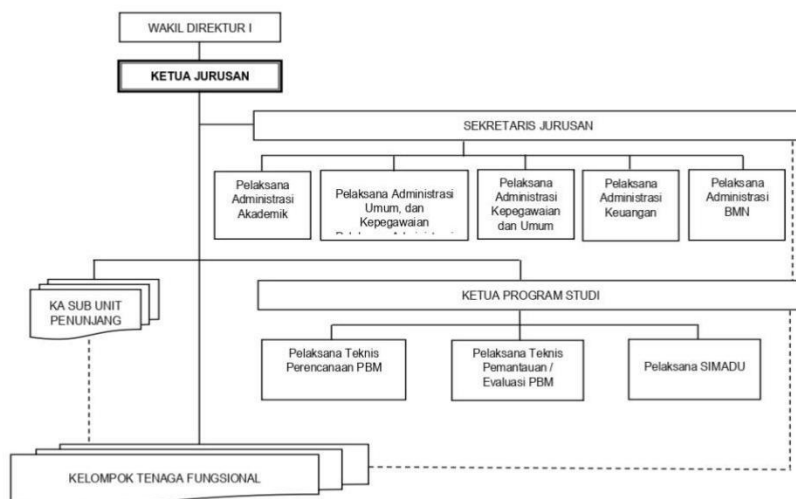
WAKIL DIREKTUR I

KETUA JURUSAN

SEKRETARIS JURUSAN

Pelaksana Administrasi Akademik

Pelaksana Administrasi Umum, dan Kepegawaian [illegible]

Pelaksana Administrasi Kepegawaian dan Umum

Pelaksana Administrasi Keuangan

Pelaksana Administrasi BMN

KA SUB UNIT PENUNJANG

KETUA PROGRAM STUDI

Pelaksana Teknis Perencanaan PBM

Pelaksana Teknis Pemantauan / Evaluasi PBM

Pelaksana SIMADU

KELOMPOK TENAGA FUNGSIONAL